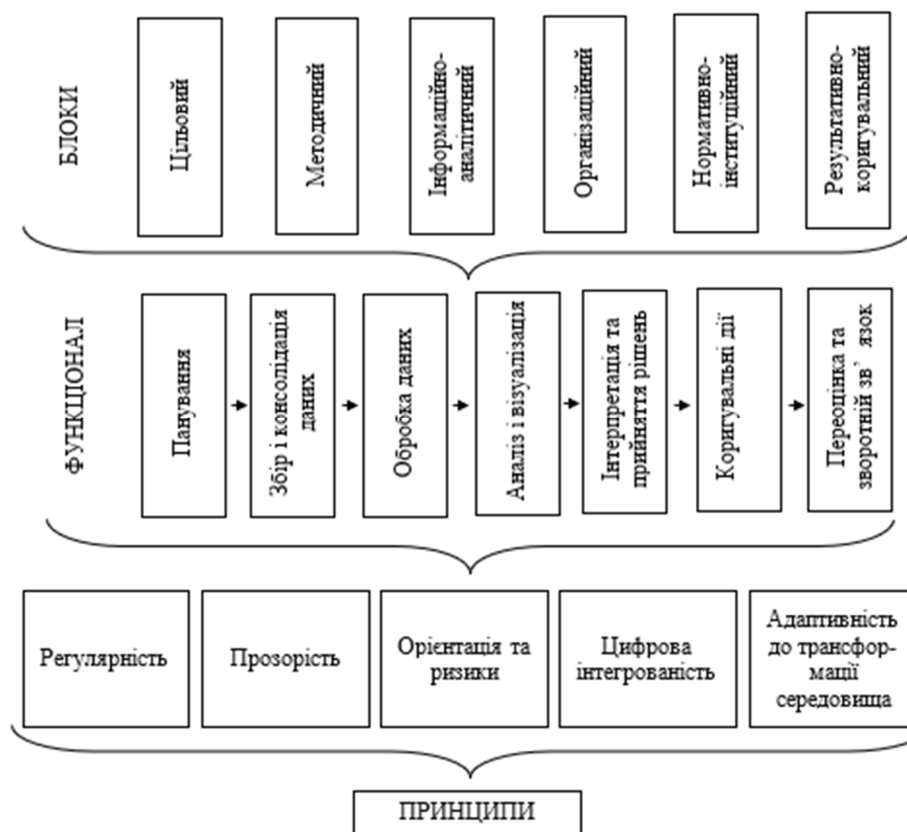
БЛОКИ

Цільовий

Методичний

Інформаційно-аналітичний

Організаційний

Нормативно-інституційний

Результативно-коригувальний

ФУНКЦІОНАЛ

Панування

Збір і консолідація даних

Обробка даних

Аналіз і візуалізація

Інтерпретація та прийняття рішень

Коригувальні дії

Переоцінка та зворотній зв' язок

Регулярність

Прозорість

Орієнтація та ризики

Цифрова інтегрованість

Адаптивність до трансформації середовища

ПРИНЦИПИ